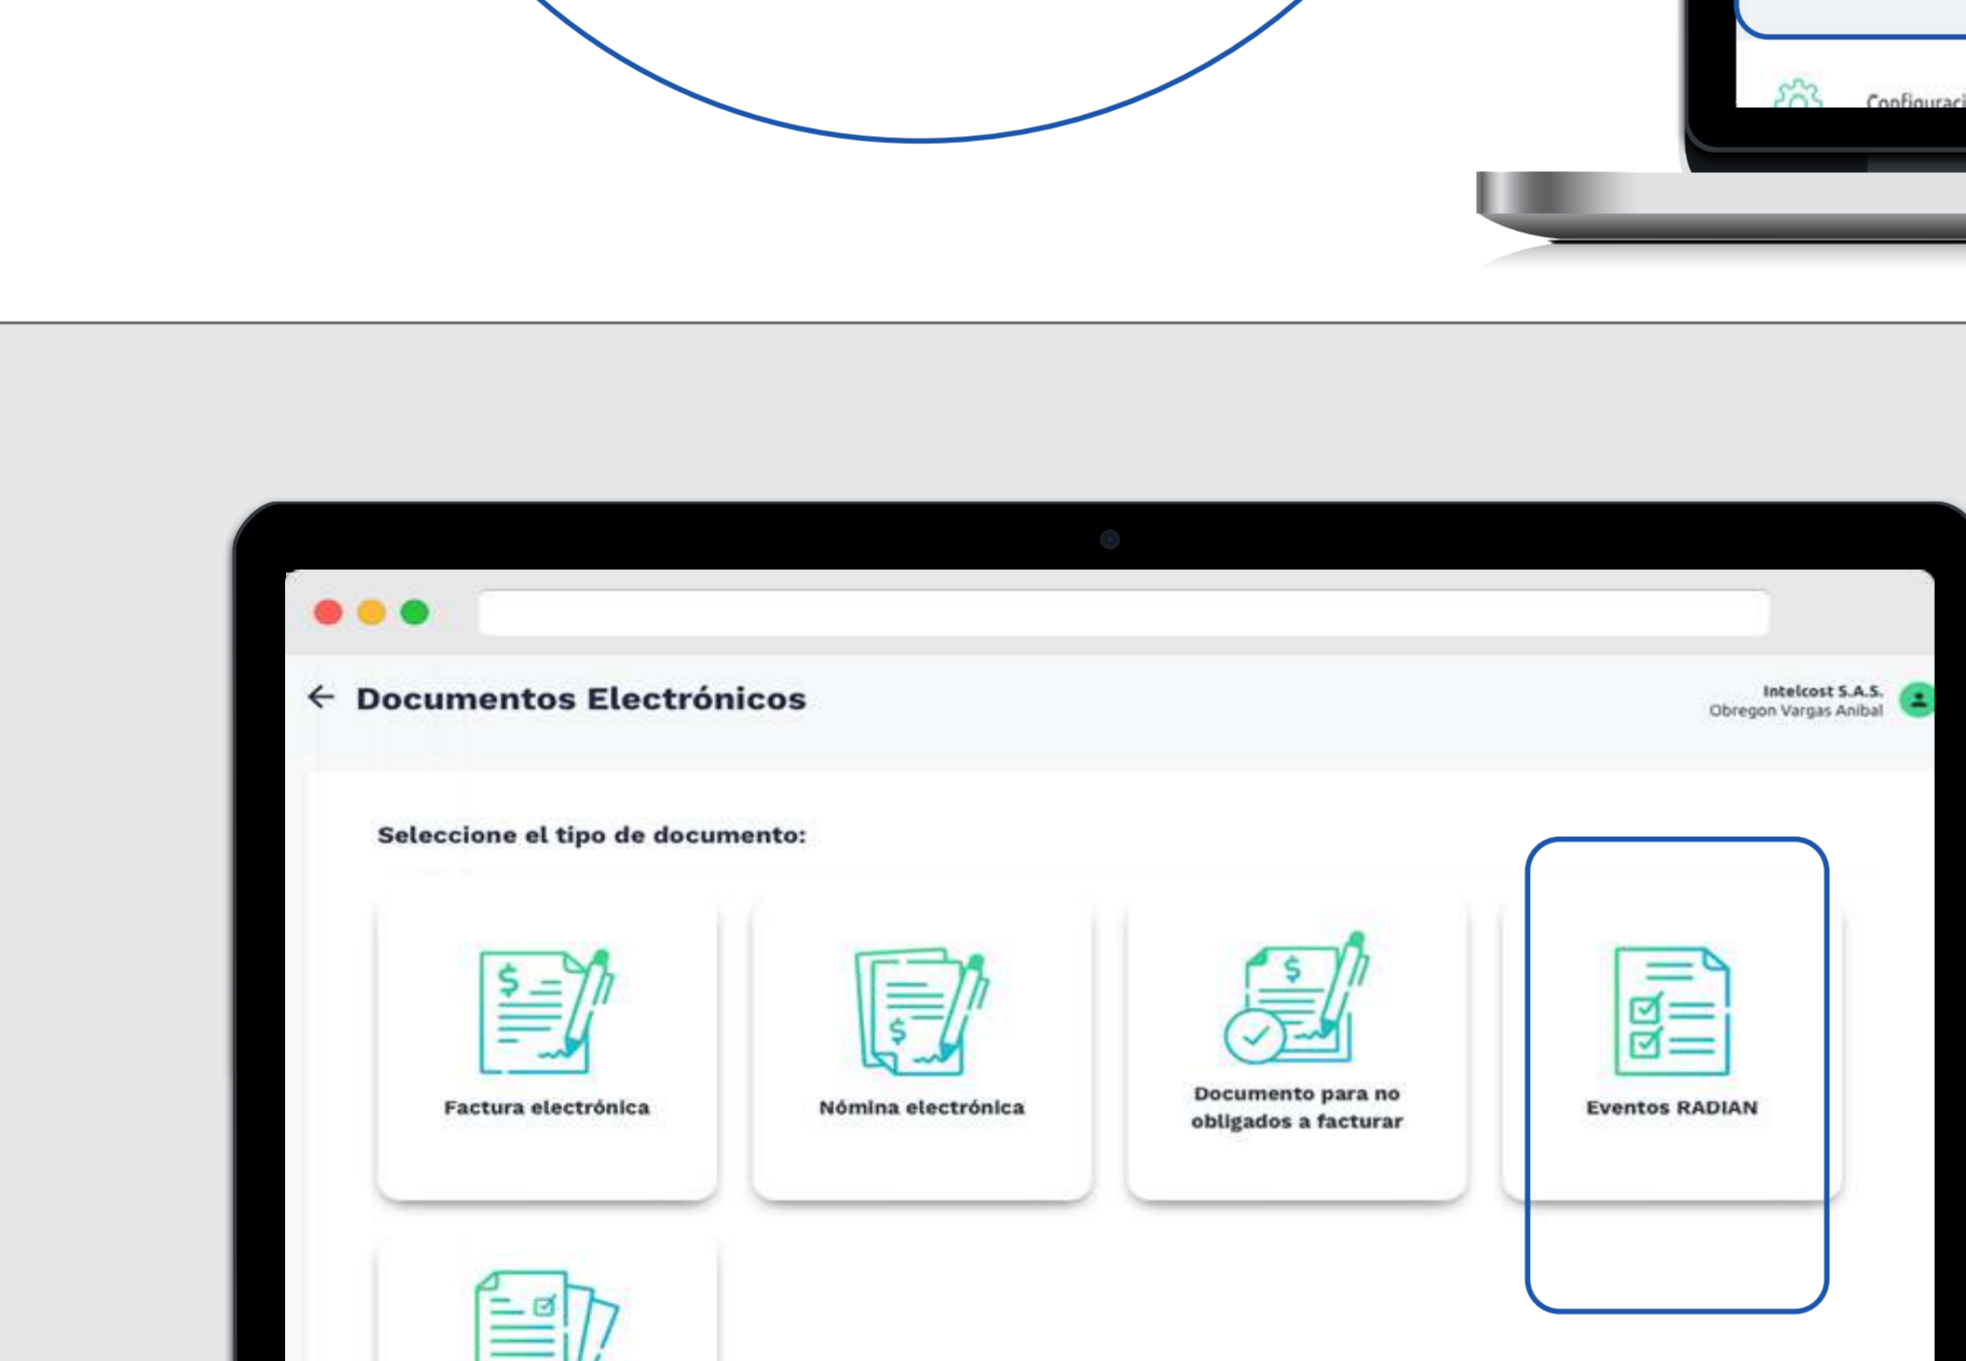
Configuraci

Documentos Electrónicos

Intelcost S.A.S.
Obregon Vargas Anibal

Seleccione el tipo de documento:

Factura electrónica

Nómina electrónica

Documento para no obligados a facturar

Eventos RADIAN